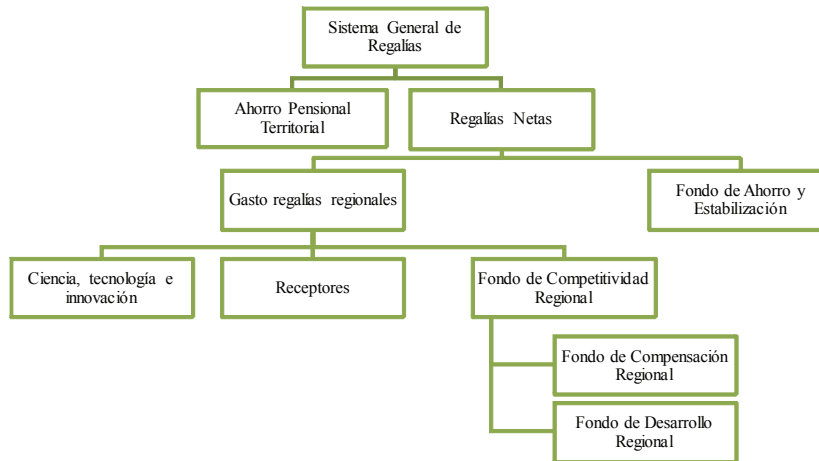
Sistema General de Regalías

Ahorro Pensional Territorial

Regalías Netas

Gasto regalías regionales

Fondo de Ahorro y Estabilización

Ciencia, tecnología e innovación

Receptores

Fondo de Competitividad Regional

Fondo de Compensación Regional

Fondo de Desarrollo Regional